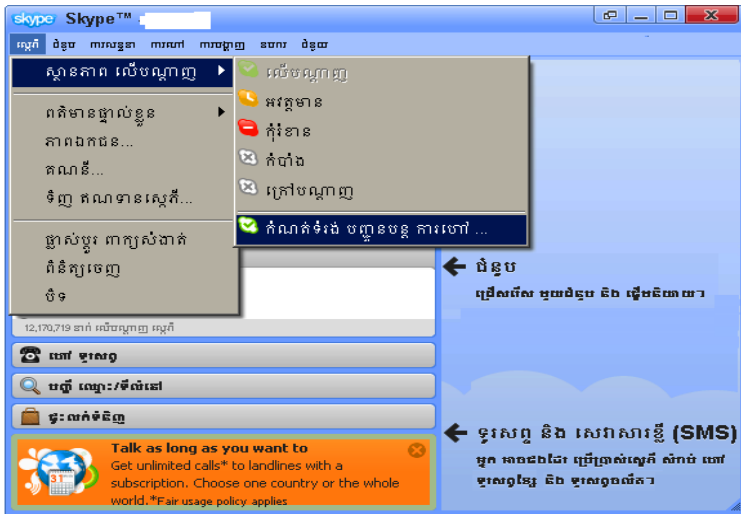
skype Skype™

ស្កៃភ៍ ជំនួប ការសន្ទនា ការហៅ ការបង្ហាញ ឧបករ ជំនួយ

ស្ថានភាព លើបណ្ដាញ
ព័ត៌មានផ្ទាល់ខ្លួន
ភាពឯកជន...
គណនី...
ទិញ គណនាឥណទានស្កៃភ៍...
ផ្លាស់ប្ដូរ ពាក្យសំងាត់
ពិនិត្យចេញ
បិទ

លើបណ្ដាញ
អវត្តមាន
កុំរំខាន
កំបាំង
ក្រៅបណ្ដាញ
កំណត់ទំរង់ បញ្ជូនបន្ត ការហៅ ...

12,170,719 នាក់ លើបណ្ដាញ ស្កៃភ៍

ហៅ ទូរសព្ទ
បញ្ចូល ឈ្មោះ/ទីលំនៅ
ផ្ទះលក់ទំនិញ

Talk as long as you want to
Get unlimited calls* to landlines with a subscription. Choose one country or the whole world.*Fair usage policy applies

ជំនួប
ជ្រើសរើស មួយជំនួប និង ផ្ដើមនិយាយ

ទូរសព្ទ និង សេវាសារខ្លី (SMS)
អ្នក អាចជាងដៃ ប្រើប្រាស់ស្កៃភ៍ សំរាប់ ហៅ ទូរសព្ទខ្សែ និង ទូរសព្ទចល័ត